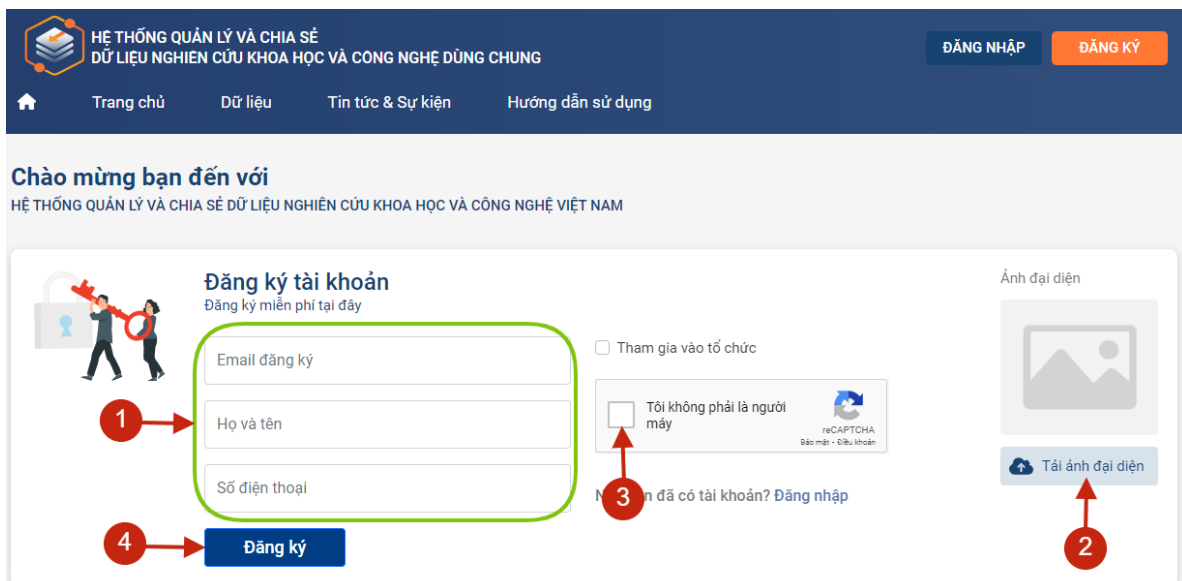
HỆ THỐNG QUẢN LÝ VÀ CHIA SẺ
DỮ LIỆU NGHIÊN CỨU KHOA HỌC VÀ CÔNG NGHỆ DÙNG CHUNG

ĐĂNG NHẬP
ĐĂNG KÝ

Trang chủ
Dữ liệu
Tin tức & Sự kiện
Hướng dẫn sử dụng

Chào mừng bạn đến với
HỆ THỐNG QUẢN LÝ VÀ CHIA SẺ DỮ LIỆU NGHIÊN CỨU KHOA HỌC VÀ CÔNG NGHỆ VIỆT NAM

Đăng ký tài khoản
Đăng ký miễn phí tại đây

Email đăng ký
Họ và tên
Số điện thoại

Tham gia vào tổ chức

Tôi không phải là người máy
reCAPTCHA
Bảo mật - Điều khoản

N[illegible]n đã có tài khoản? Đăng nhập

Ảnh đại diện
Tải ảnh đại diện

1
2
3
4

Đăng ký